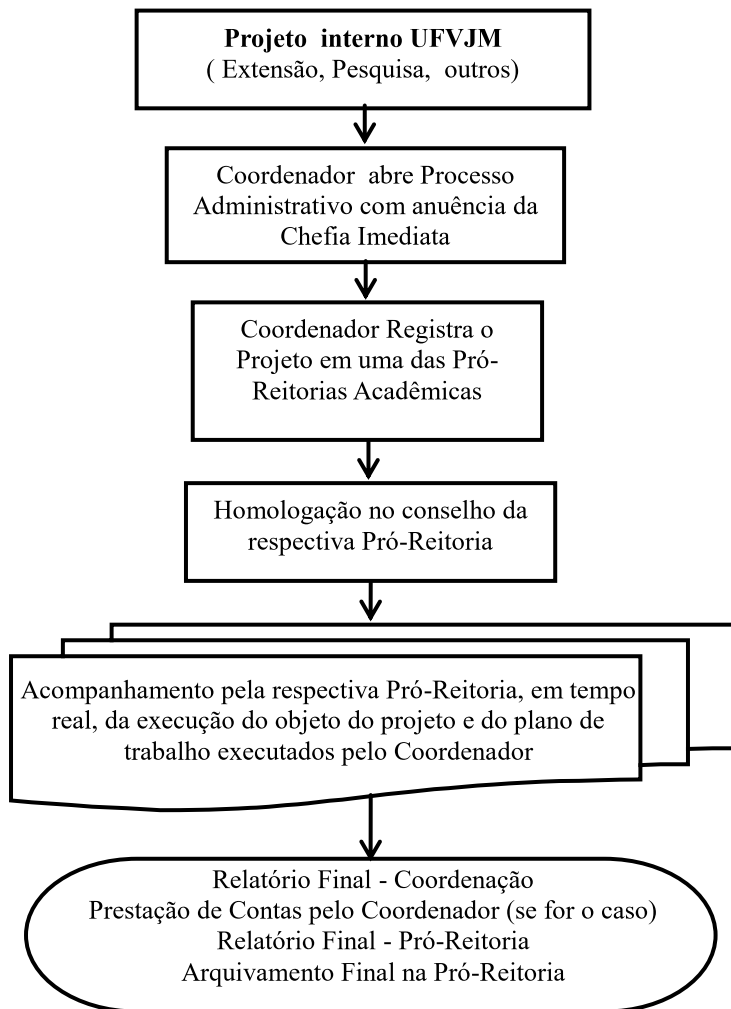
**Projeto interno UFVJM**
( Extensão, Pesquisa, outros)

Coordenador abre Processo Administrativo com anuência da Chefia Imediata

Coordenador Registra o Projeto em uma das Pró-Reitorias Acadêmicas

Homologação no conselho da respectiva Pró-Reitoria

Acompanhamento pela respectiva Pró-Reitoria, em tempo real, da execução do objeto do projeto e do plano de trabalho executados pelo Coordenador

Relatório Final - Coordenação
Prestação de Contas pelo Coordenador (se for o caso)
Relatório Final - Pró-Reitoria
Arquivamento Final na Pró-Reitoria